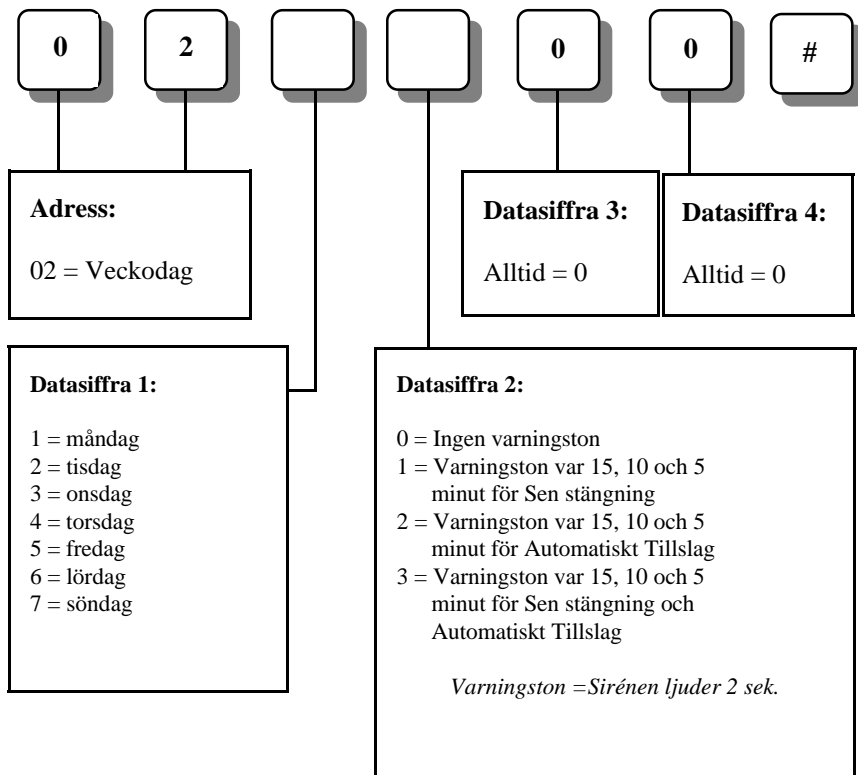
0

2

0

0

#

**Adress:**

02 = Veckodag

**Datasiffra 3:**

Alltid = 0

**Datasiffra 4:**

Alltid = 0

**Datasiffra 1:**

1 = måndag
2 = tisdag
3 = onsdag
4 = torsdag
5 = fredag
6 = lördag
7 = söndag

**Datasiffra 2:**

0 = Ingen varningston
1 = Varningston var 15, 10 och 5 minut för Sen stängning
2 = Varningston var 15, 10 och 5 minut för Automatiskt Tillslag
3 = Varningston var 15, 10 och 5 minut för Sen stängning och Automatiskt Tillslag

*Varningston =Sirénen ljuder 2 sek.*